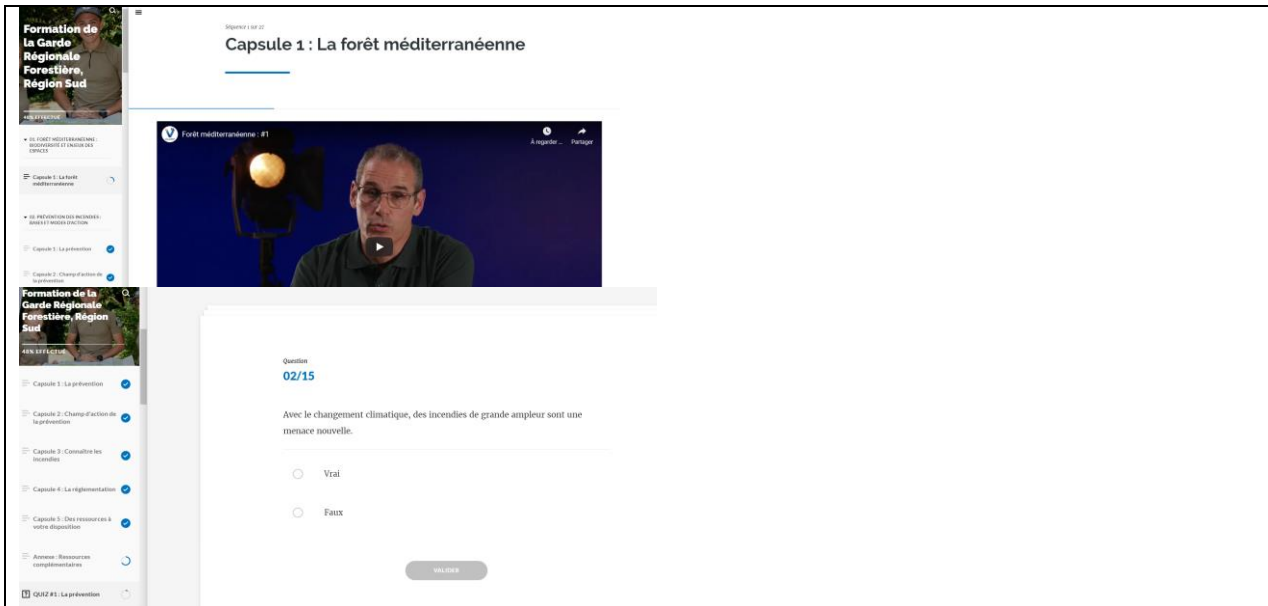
Formation de la Garde Régionale Forestière, Région Sud

40% EFFECTUÉ

01. FORÊT MÉDITERRANÉENNE : BIODIVERSITÉ ET ENJEUX DES ESPACES

Capsule 1 : La forêt méditerranéenne

02. PRÉVENTION DES INCENDIES : BASES ET MODES D'ACTION

Capsule 1 : La prévention

Capsule 2 : Champ d'action de la prévention

Séquence 1 sur 12

Capsule 1 : La forêt méditerranéenne

Forêt méditerranéenne : #1

À regarder ...

Partager

Formation de la Garde Régionale Forestière, Région Sud

40% EFFECTUÉ

Capsule 1 : La prévention

Capsule 2 : Champ d'action de la prévention

Capsule 3 : Connaître les incendies

Capsule 4 : La réglementation

Capsule 5 : Des ressources à votre disposition

Annexe : Ressources complémentaires

QUIZ #1 : La prévention

Question

02/15

Avec le changement climatique, des incendies de grande ampleur sont une menace nouvelle.

Vrai

Faux

VALIDER